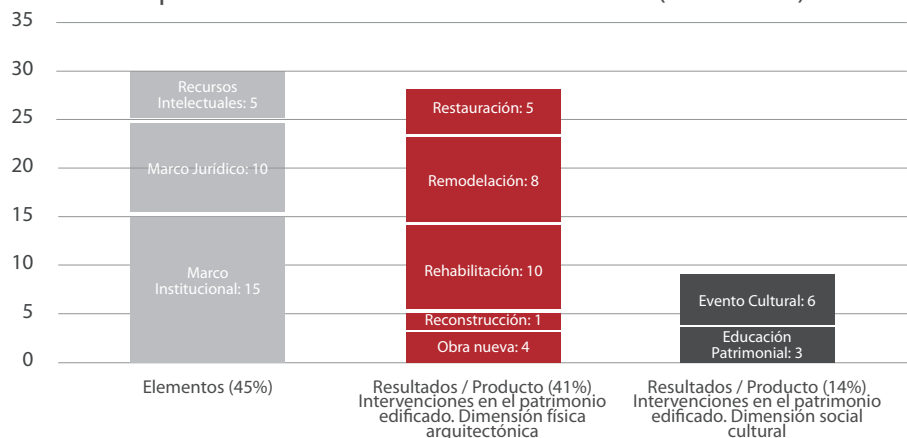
35
30
25
20
15
10
5
0

Recursos Intelectuales: 5
Marco Jurídico: 10
Marco Institucional: 15

Restauración: 5
Remodelación: 8
Rehabilitación: 10
Reconstrucción: 1
Obra nueva: 4

Evento Cultural: 6
Educación Patrimonial: 3

Elementos (45%)

Resultados / Producto (41%) Intervenciones en el patrimonio edificado. Dimensión física arquitectónica

Resultados / Producto (14%) Intervenciones en el patrimonio edificado. Dimensión social cultural